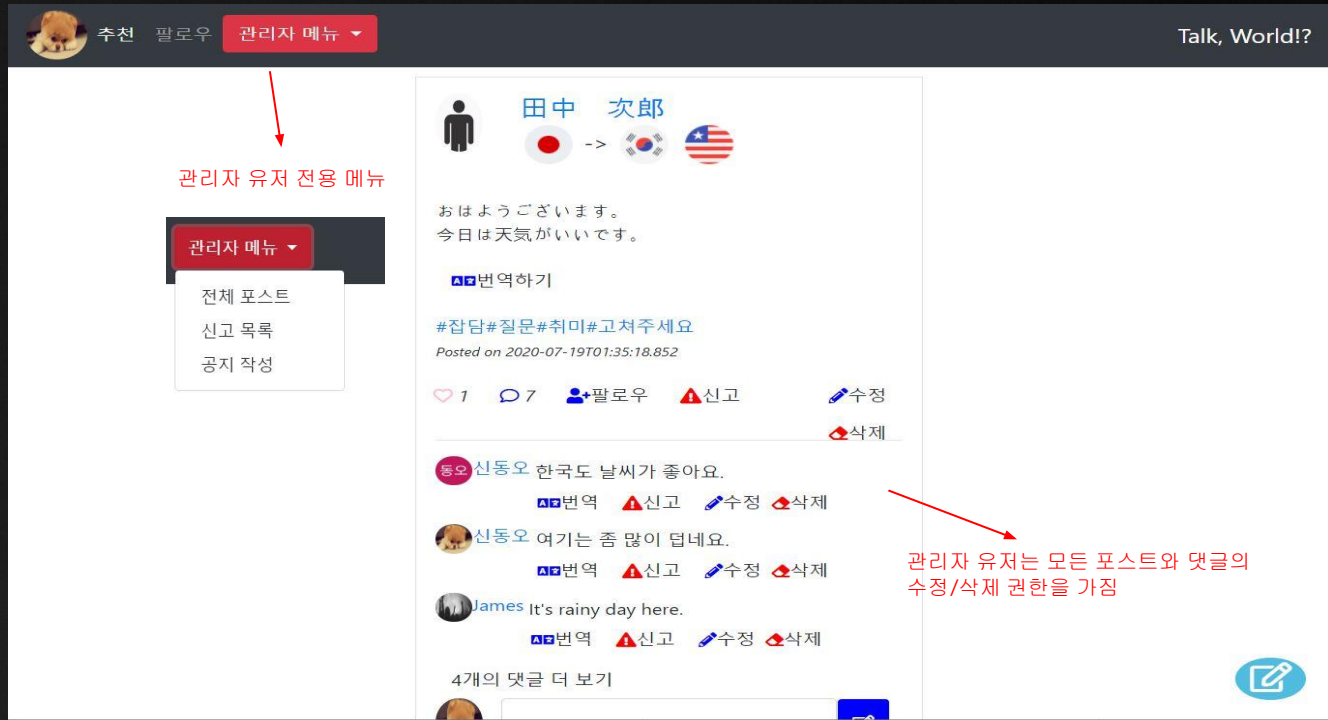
추천 팔로우 관리자 메뉴

Talk, World!?

관리자 유저 전용 메뉴

관리자 메뉴

전체 포스트
신고 목록
공지 작성

田中 次郎

->

おはようございます。
今日は天気がいいです。

번역하기

#잡담#질문#취미#고쳐주세요

Posted on 2020-07-19T01:35:18.852

1 7 팔로우 신고 수정 삭제

동오 신동오 한국도 날씨가 좋아요.
번역 신고 수정 삭제

신동오 여기는 좀 많이 덥네요.
번역 신고 수정 삭제

James It's rainy day here.
번역 신고 수정 삭제

4개의 댓글 더 보기

관리자 유저는 모든 포스트와 댓글의 수정/삭제 권한을 가짐